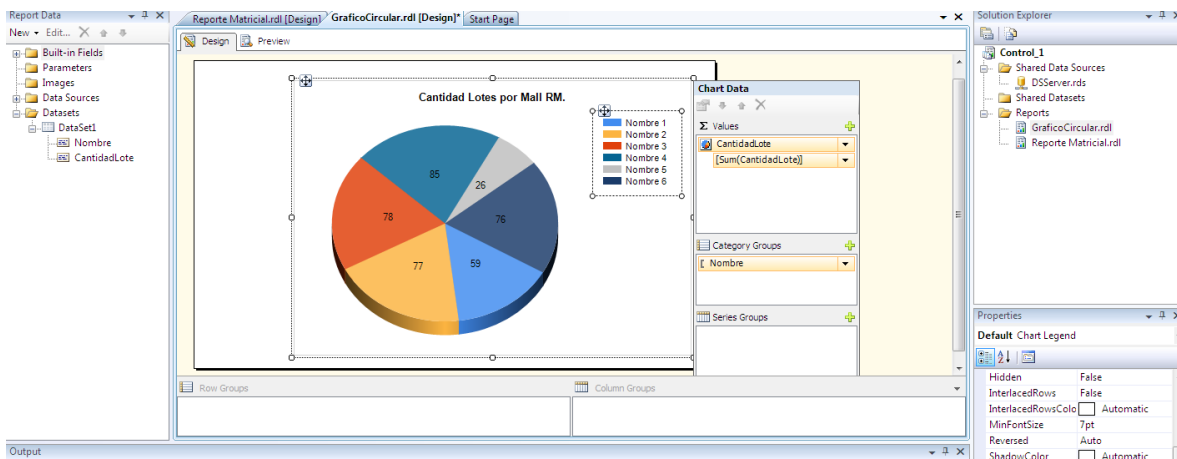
Report Data
New ▾ Edit...
Built-in Fields
Parameters
Images
Data Sources
Datasets
DataSet1
Nombre
CantidadLote

Reporte Matricial.rdl [Design]
GraficoCircular.rdl [Design]*
Start Page

Design
Preview

Cantidad Lotes por Mall RM.

85
26
76
78
77
59

Nombre 1
Nombre 2
Nombre 3
Nombre 4
Nombre 5
Nombre 6

Chart Data
Σ Values
CantidadLote
[Sum(CantidadLote)]
Category Groups
[ Nombre
Series Groups

Row Groups
Column Groups

Output

Solution Explorer
Control_1
Shared Data Sources
DSServer.rds
Shared Datasets
Reports
GraficoCircular.rdl
Reporte Matricial.rdl

Properties
Default Chart Legend

| | |
|---|---|
| Hidden | False |
| InterlacedRows | False |
| InterlacedRowsColo | Automatic |
| MinFontSize | 7pt |
| Reversed | Auto |
| ShadowColor | Automatic |